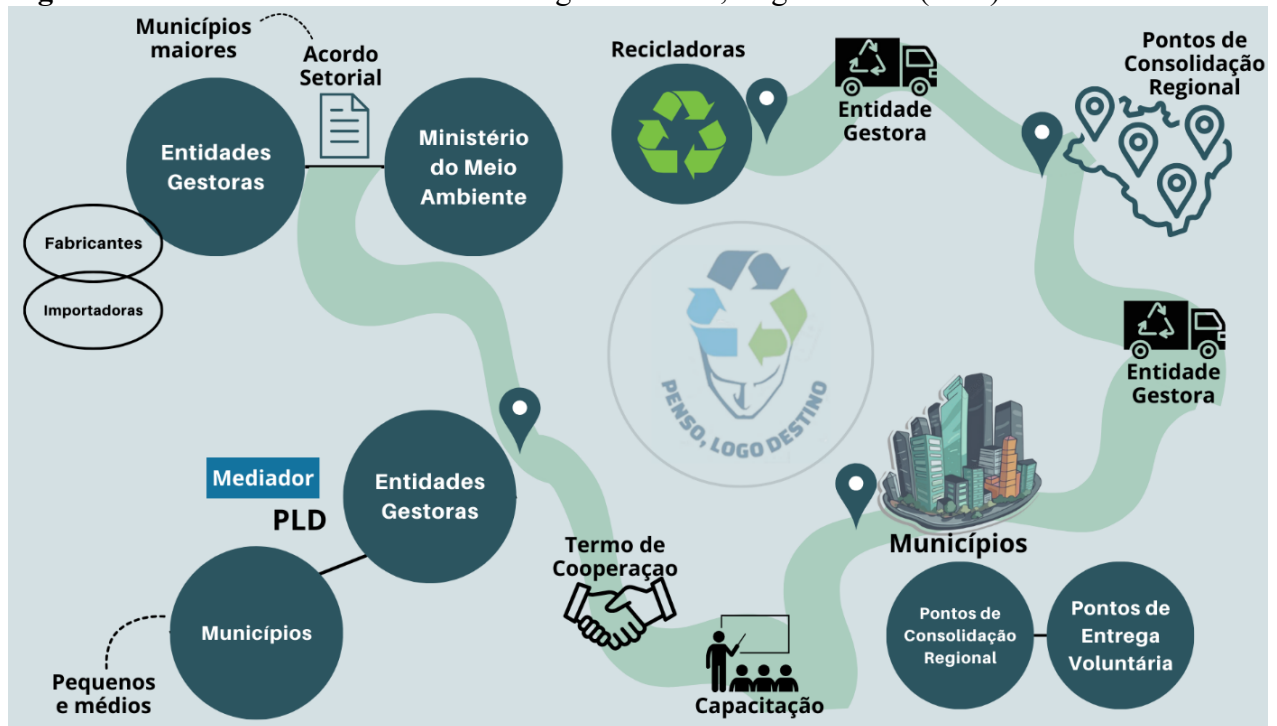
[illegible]

Municípios maiores

Acordo Setorial

Entidades Gestoras

Ministério do Meio Ambiente

Fabricantes

Importadoras

Recicladoras

Entidade Gestora

Pontos de Consolidação Regional

PENSO, LOGO DESTINO

Entidade Gestora

Mediador

PLD

Entidades Gestoras

Municípios

Pequenos e médios

Termo de Cooperaçao

Capacitação

Municípios

Pontos de Consolidação Regional

Pontos de Entrega Voluntária